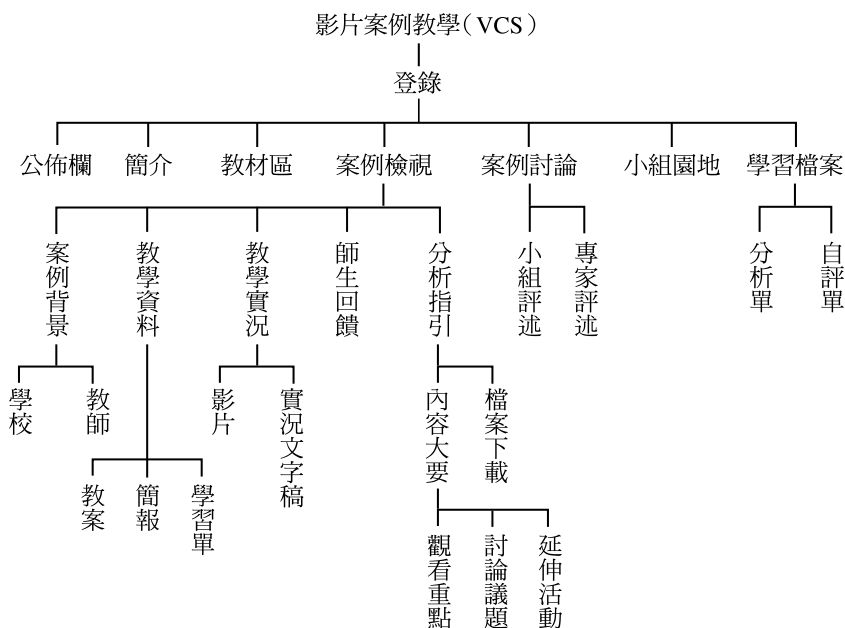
影片案例教學（VCS）

登錄

公佈欄　簡介　教材區　案例檢視　案例討論　小組園地　學習檔案

案例背景　教學資料　教學實況　師生回饋　分析指引

小組評述　專家評述

分析單　自評單

學校　教師

教案　簡報　學習單

影片　實況文字稿

內容大要　檔案下載

觀看重點　討論議題　延伸活動